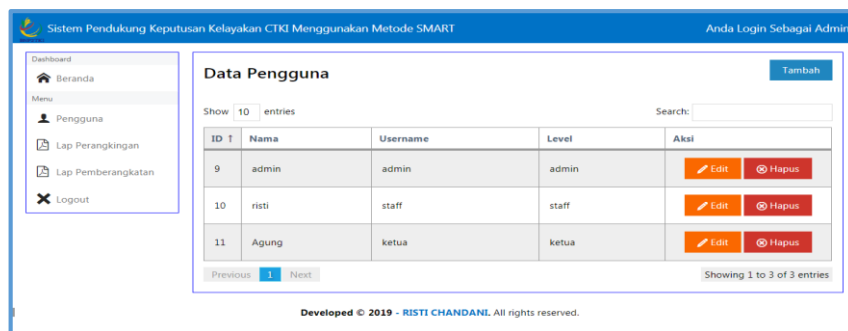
Sistem Pendukung Keputusan Kelayakan CTKI Menggunakan Metode SMART

Anda Login Sebagai Admin

Dashboard
Beranda
Menu
Pengguna
Lap Perangkingan
Lap Pemberangkatan
Logout

Data Pengguna

Tambah

Show 10 entries

Search:

| ID ↑ | Nama | Username | Level | Aksi |
|---|---|---|---|---|
| 9 | admin | admin | admin | Edit Hapus |
| 10 | risti | staff | staff | Edit Hapus |
| 11 | Agung | ketua | ketua | Edit Hapus |

Previous 1 Next

Showing 1 to 3 of 3 entries

Developed © 2019 - RISTI CHANDANI. All rights reserved.